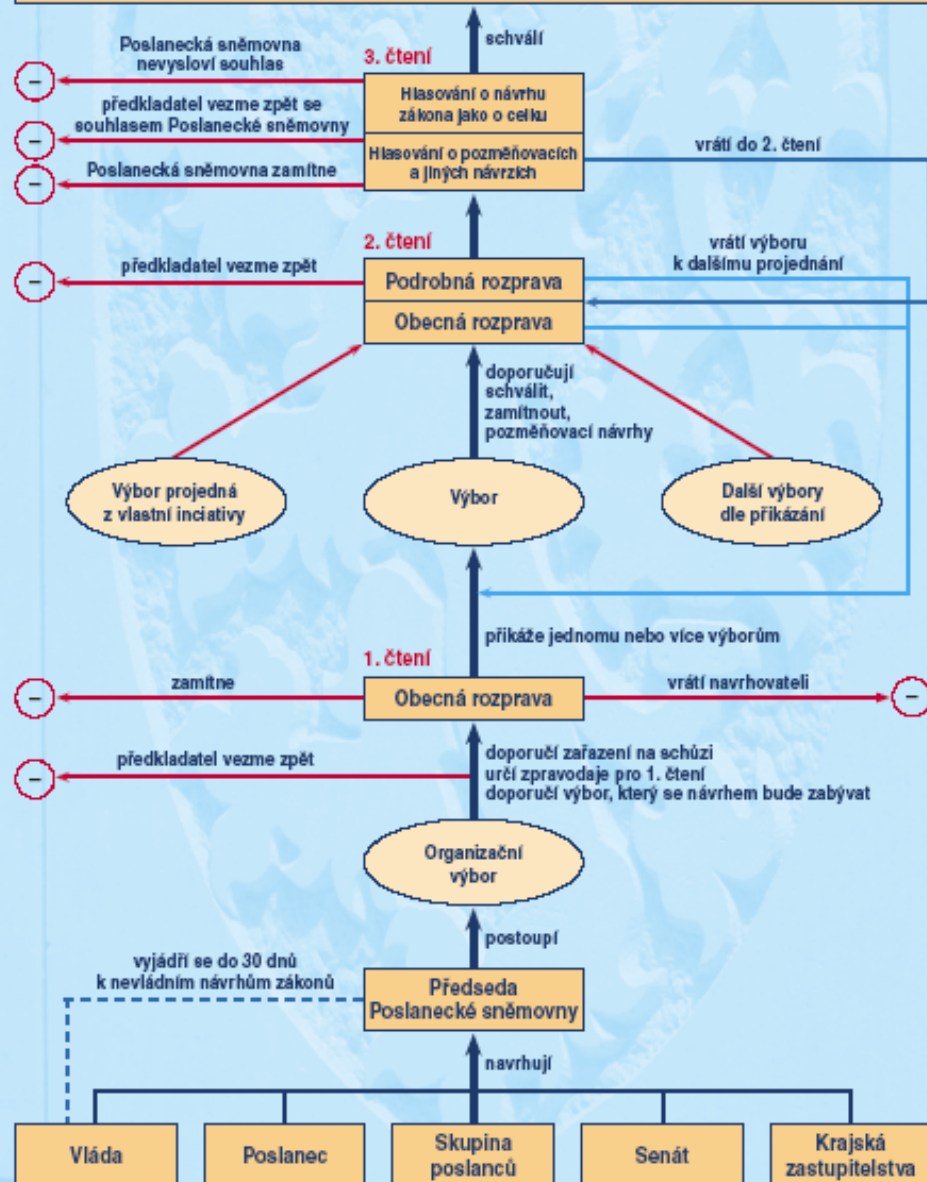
schválí

3. čtení

Poslanecká sněmovna nevysloví souhlas

−

předkladatel vezme zpět se souhlasem Poslanecké sněmovny

−

Poslanecká sněmovna zamítne

−

Hlasování o návrhu zákona jako o celku

Hlasování o pozměňovacích a jiných návrzích

vrátí do 2. čtení

2. čtení

předkladatel vezme zpět

−

Podrobná rozprava

Obecná rozprava

vrátí výboru k dalšímu projednání

doporučují schválit, zamítnout, pozměňovací návrhy

Výbor projedná z vlastní inciativy

Výbor

Další výbory dle přikázání

přikáže jednomu nebo více výborům

1. čtení

zamítne

−

Obecná rozprava

vrátí navrhovateli

−

předkladatel vezme zpět

−

doporučí zařazení na schůzi
určí zpravodaje pro 1. čtení
doporučí výbor, který se návrhem bude zabývat

Organizační výbor

postoupí

vyjádří se do 30 dnů k nevládním návrhům zákonů

Předseda Poslanecké sněmovny

navrhují

Vláda

Poslanec

Skupina poslanců

Senát

Krajská zastupitelstva